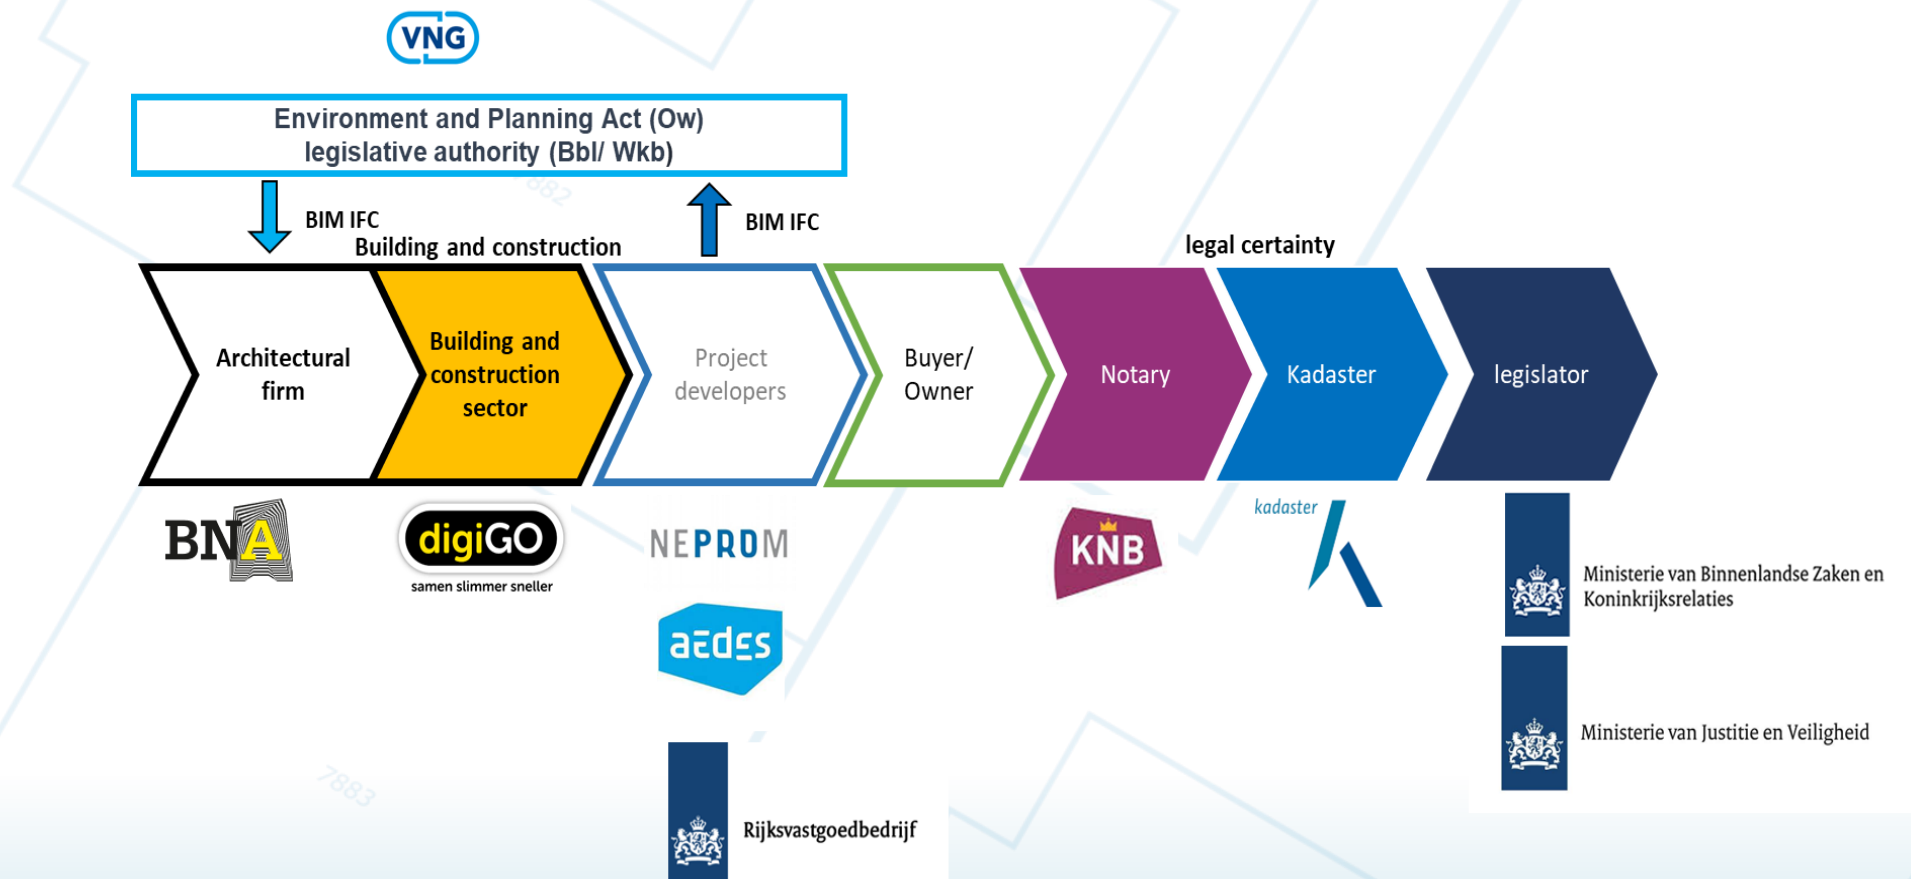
VNG

Environment and Planning Act (Ow)
legislative authority (Bbl/ Wkb)

BIM IFC
Building and construction

BIM IFC

legal certainty

Architectural firm

Building and construction sector

Project developers

Buyer/ Owner

Notary

Kadaster

legislator

BNA

digiGO
samen slimmer sneller

NEPROM

aedes

Rijksvastgoedbedrijf

KNB

kadaster

Ministerie van Binnenlandse Zaken en Koninkrijksrelaties

Ministerie van Justitie en Veiligheid